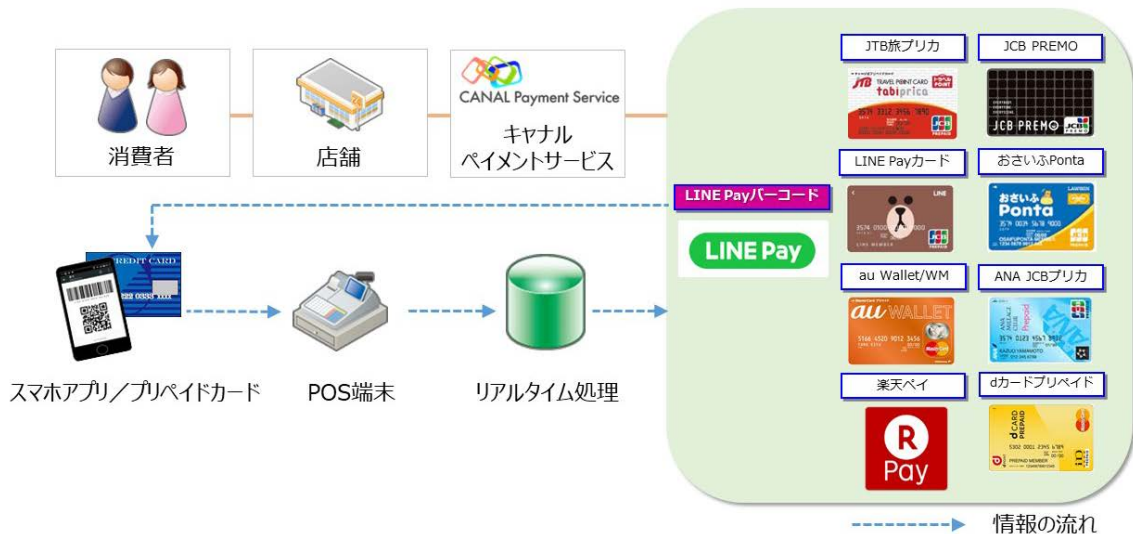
消費者

店舗

CANAL Payment Service

キャナル
ペイメントサービス

スマホアプリ／プリペイドカード

POS端末

リアルタイム処理

LINE Payバーコード

LINE Pay

JTB旅プリカ

JCB PREMO

LINE Payカード

おさいふPonta

au Wallet/WM

ANA JCBプリカ

楽天ペイ

dカードプリペイド

情報の流れ